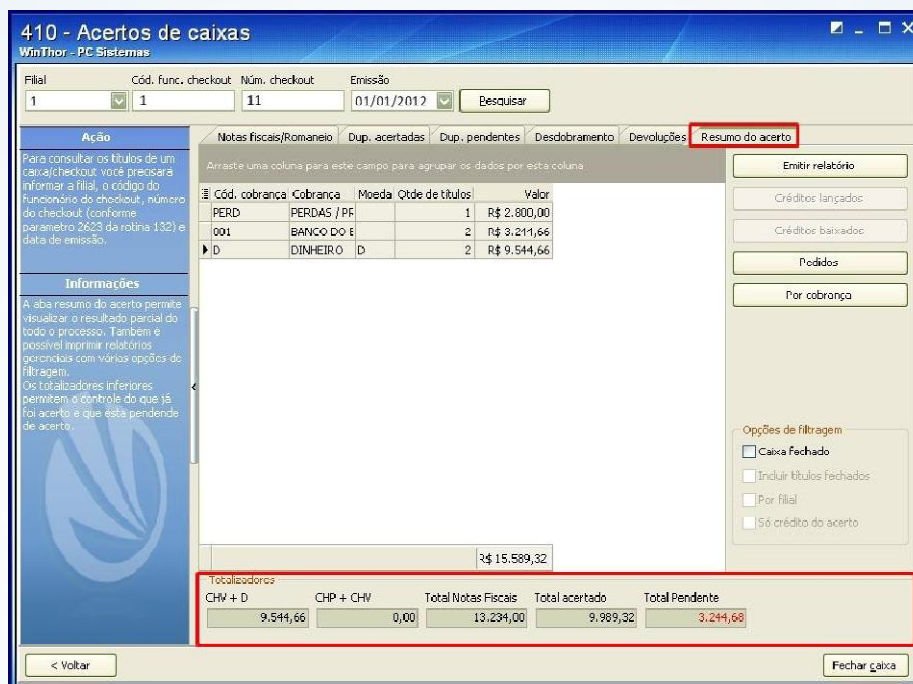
410 - Acertos de caixas
WinThor - PC Sistemas

Filial
1
Cód. func. checkout
1
Núm. checkout
11
Emissão
01/01/2012
Pesquisar

Ação
Para consultar os títulos de um caixa/checkout você precisará informar a filial, o código do funcionário do checkout, número do checkout (conforme parametro 2623 da rotina 132) e data de emissão.

Informações
A aba resumo do acerto permite visualizar o resultado parcial do todo o processo. Também e possível imprimir relatórios gerenciais com várias opções de filtragem.
Os totalizadores inferiores permitem o controle do que já foi acerto e que está pendende de acerto.

Notas fiscais/Romaneio | Dup. acertadas | Dup. pendentes | Desdobramento | Devoluções | Resumo do acerto

Arraste uma coluna para este campo para agrupar os dados por esta coluna

| Cód. cobrança | Cobrança | Moeda | Qtde de títulos | Valor |
|---|---|---|---|---|
| PERD | PERDAS / PR | | 1 | R$ 2.800,00 |
| 001 | BANCO DO E | | 2 | R$ 3.211,66 |
| D | DINHEIRO | D | 2 | R$ 9.544,66 |

R$ 15.589,32

Emitir relatório
Créditos lançados
Créditos baixados
Pedidos
Por cobrança

Opções de filtragem
Caixa fechado
Incluir títulos fechados
Por filial
Só crédito do acerto

Totalizadores
| CHV + D | CHP + CHV | Total Notas Fiscais | Total acertado | Total Pendente |
|---|---|---|---|---|
| 9.544,66 | 0,00 | 13.234,00 | 9.989,32 | 3.244,68 |

< Voltar
Fechar caixa